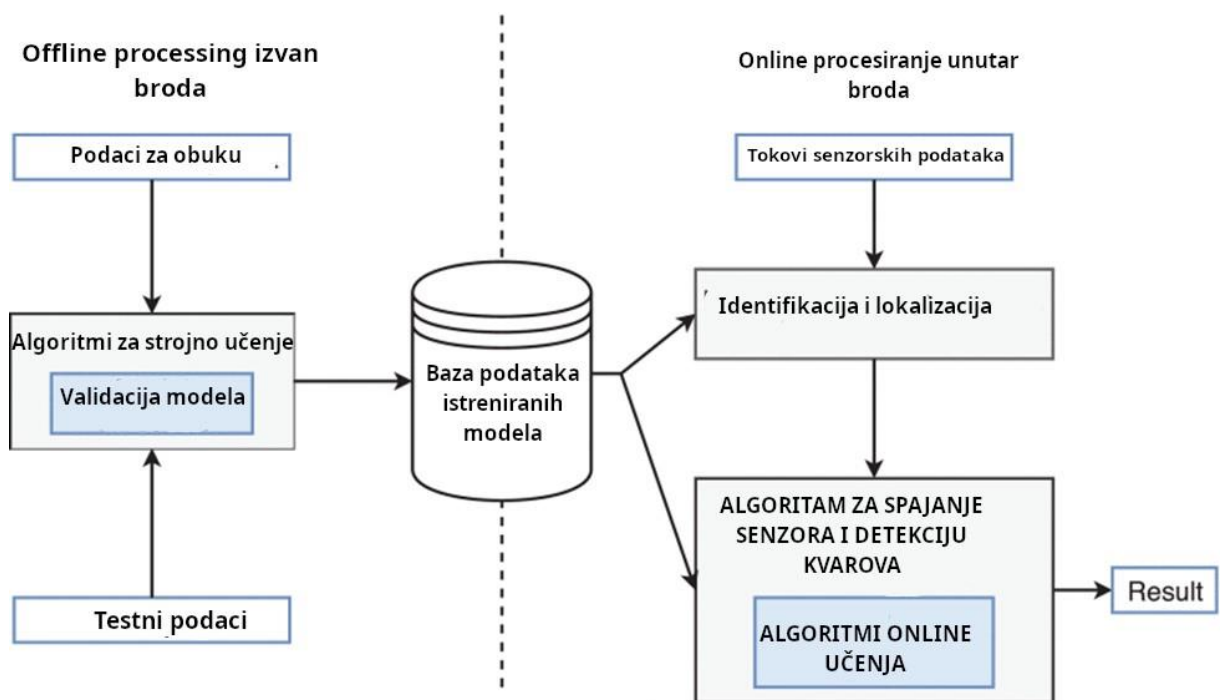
Offline processing izvan broda

Podaci za obuku

Algoritmi za strojno učenje

Validacija modela

Testni podaci

Baza podataka istreniranih modela

Online procesiranje unutar broda

Tokovi senzorskih podataka

Identifikacija i lokalizacija

ALGORITAM ZA SPAJANJE SENZORA I DETEKCIJU KVAROVA

ALGORITMI ONLINE UČENJA

Result